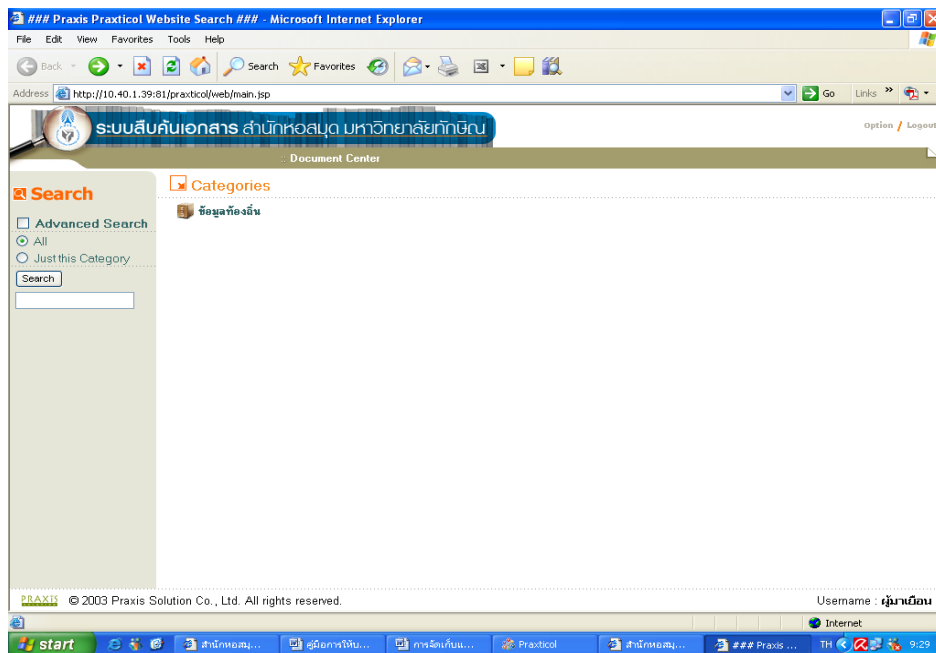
### Praxis Praxticol Website Search ### - Microsoft Internet Explorer

File Edit View Favorites Tools Help

Back Search Favorites

Address http://10.40.1.39:81/praxticol/web/main.jsp Go Links

ระบบสืบค้นเอกสาร สำนักหอสมุด มหาวิทยาลัยทักษิณ

Option / Logout

:: Document Center

Search

Advanced Search

All

Just this Category

Search

Categories

ข้อมูลท้องถิ่น

PRAXIS © 2003 Praxis Solution Co., Ltd. All rights reserved.

Username : ผู้มาเยือน

Internet

start สำนักหอสมุ... คู่มือการให้บ... การจัดเก็บแ... Praxticol สำนักหอสมุ... ### Praxis ... TH 9:29